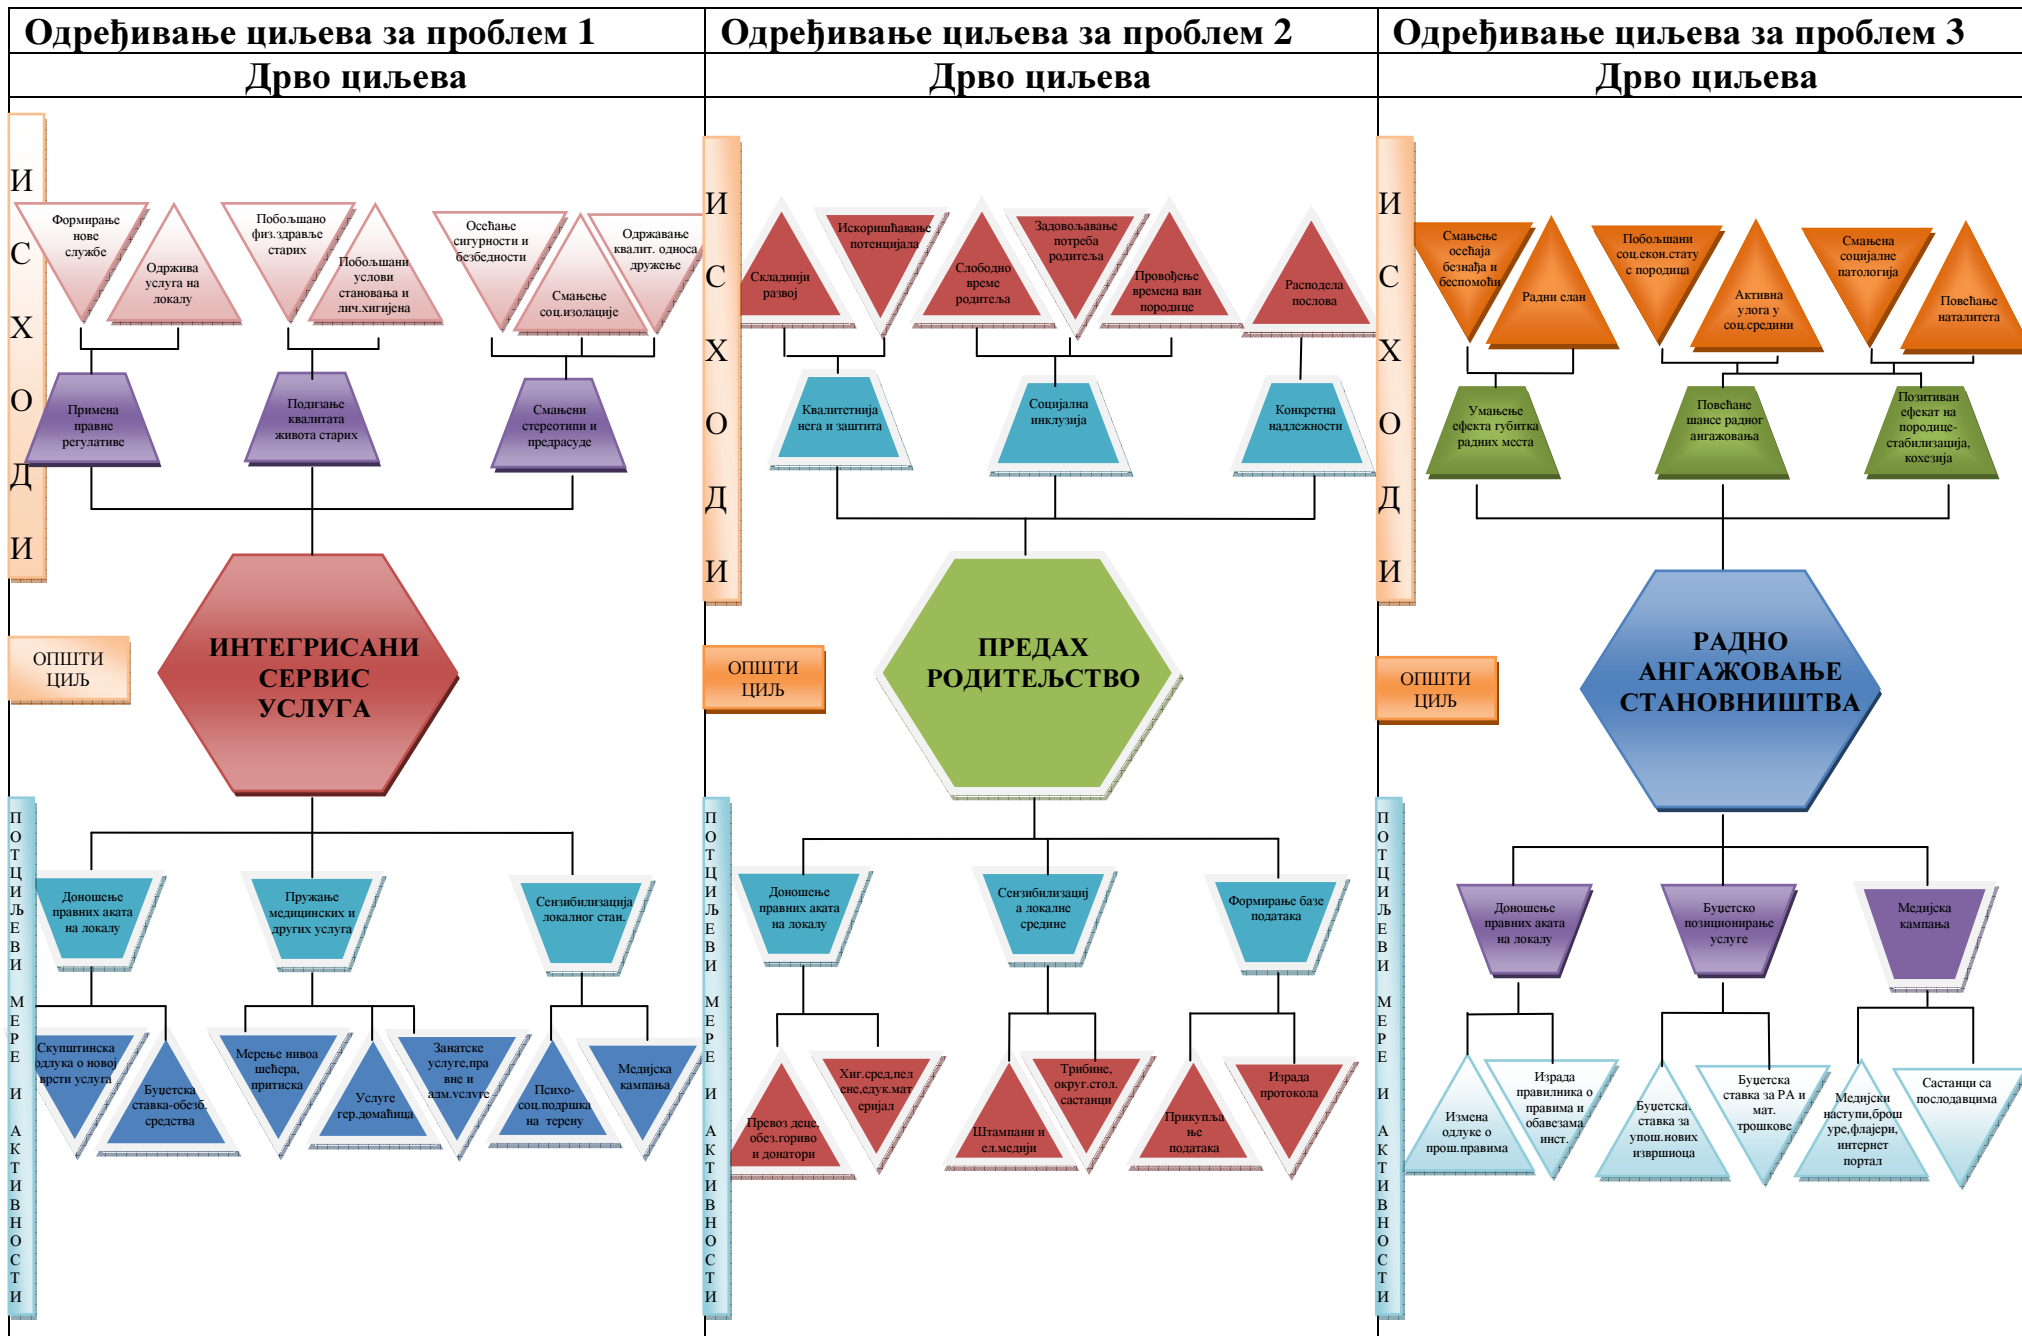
Одређивање циљева за проблем 1

Дрво циљева

И С Х О Д И

Формирање нове службе

Одржива услуга на локалу

Побољшано физ.здравље старих

Побољшани услови становања и лич.хигијена

Осећање сигурности и безбедности

Смањење соц.изолације

Одржавање квалит. односа дружење

Примена правне регулативе

Подизање квалитата живота старих

Смањени стереотипи и предрасуде

ОПШТИ ЦИЉ

ИНТЕГРИСАНИ СЕРВИС УСЛУГА

П О Т Ц И Љ Е В И М Е Р Е И А К Т И В Н О С Т И

Доношење правних аката на локалу

Пружање медицинских и других услуга

Сензибилизација локалног стан.

Скупштинска одлука о новој врсти услуга

Буџетска ставка-обезб. средства

Мерење нивоа шећера, притиска

Услуге гер.домаћица

Занатске услуге,праве вне и адм.услуге

Психо-соц.подршка на терену

Медијска кампања

Одређивање циљева за проблем 2

Дрво циљева

И С Х О Д И

Складнији развој

Искоришћавање потенцијала

Слободно време родитеља

Задовољавање потреба родитеља

Провођење времена ван породице

Расподела послова

Квалитетнија нега и заштита

Социјална инклузија

Конкретна надлежности

ОПШТИ ЦИЉ

ПРЕДАХ РОДИТЕЉСТВО

П О Т Ц И Љ Е В И М Е Р Е И А К Т И В Н О С Т И

Доношење правних аката на локалу

Сензибилизациј а локалне средине

Формирање базе података

Превоз деце, обез.гориво и донатори

Хиг.сред.пел ене,едук.мат еријал

Штампани и ел.медији

Трибине, округ.стол. састанци

Прикупља ње података

Израда протокола

Одређивање циљева за проблем 3

Дрво циљева

И С Х О Д И

Смањење осећаја безнађа и беспомоћи

Радни елан

Побољшани соц.екон.стату с породица

Активна улога у соц.средини

Смањена социјалне патологија

Повећање наталитета

Умањење ефекта губитка радних места

Повећање шансе радног ангажовања

Позитиван ефекат на породице- стабилизација, кохезија

ОПШТИ ЦИЉ

РАДНО АНГАЖОВАЊЕ СТАНОВНИШТВА

П О Т Ц И Љ Е В И М Е Р Е И А К Т И В Н О С Т И

Доношење правних аката на локалу

Буџетско позиционирање услуге

Медијска кампања

Измена одлуке о прош.правима

Израда правилника о правима и обавезама инст.

Буџетска ставка за упош.нових извршиоца

Буџетска ставка за РА и мат. трошкове

Медијски наступи,брош уре,флајери, интернет портал

Састанци са послодавцима